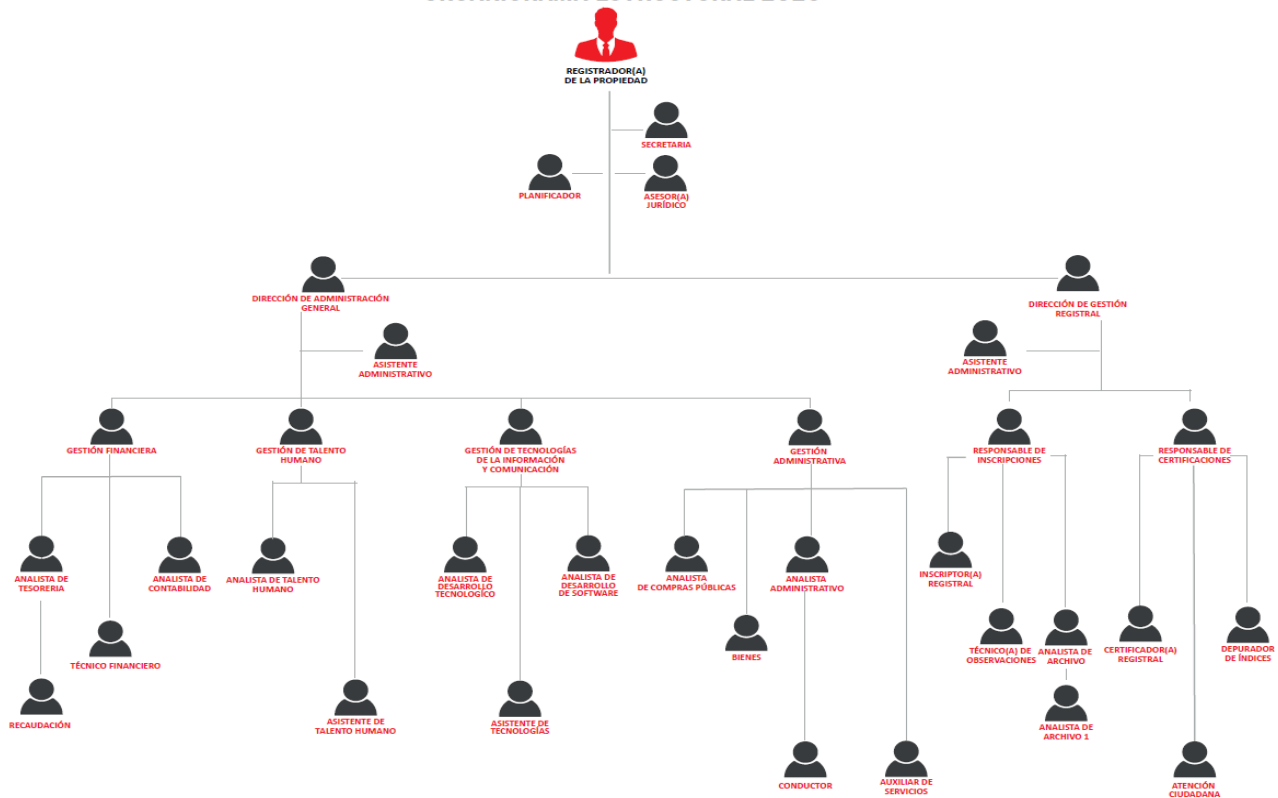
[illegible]

REGISTRADOR(A) DE LA PROPIEDAD

SECRETARIA

PLANIFICADOR

ASESOR(A) JURÍDICO

DIRECCIÓN DE ADMINISTRACIÓN GENERAL

ASISTENTE ADMINISTRATIVO

DIRECCIÓN DE GESTIÓN REGISTRAL

ASISTENTE ADMINISTRATIVO

GESTIÓN FINANCIERA

GESTIÓN DE TALENTO HUMANO

GESTIÓN DE TECNOLOGÍAS DE LA INFORMACIÓN Y COMUNICACIÓN

GESTIÓN ADMINISTRATIVA

RESPONSABLE DE INSCRIPCIONES

RESPONSABLE DE CERTIFICACIONES

ANALISTA DE TESORERIA

ANALISTA DE CONTABILIDAD

TÉCNICO FINANCIERO

RECAUDACIÓN

ANALISTA DE TALENTO HUMANO

ASISTENTE DE TALENTO HUMANO

ANALISTA DE DESARROLLO TECNOLOGICO

ANALISTA DE DESARROLLO DE SOFTWARE

ASISTENTE DE TECNOLOGÍAS

ANALISTA DE COMPRAS PÚBLICAS

BIENES

ANALISTA ADMINISTRATIVO

CONDUCTOR

AUXILIAR DE SERVICIOS

INSCRIPTOR(A) REGISTRAL

TÉCNICO(A) DE OBSERVACIONES

ANALISTA DE ARCHIVO

ANALISTA DE ARCHIVO 1

CERTIFICADOR(A) REGISTRAL

DEPURADOR DE ÍNDICES

ATENCIÓN CIUDADANA